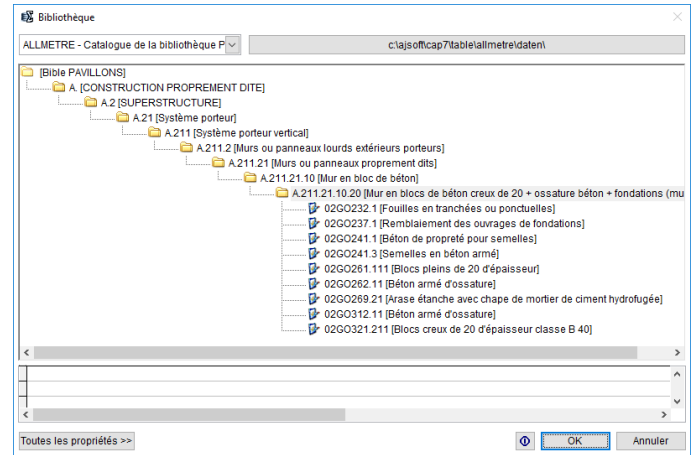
Bibliothèque

ALLMETRE - Catalogue de la bibliothèque P

c:\ajsoft\cap7\table\allmetre\daten\

[Bible PAVILLONS]
A. [CONSTRUCTION PROPREMENT DITE]
A.2 [SUPERSTRUCTURE]
A.21 [Système porteur]
A.211 [Système porteur vertical]
A.211.2 [Murs ou panneaux lourds extérieurs porteurs]
A.211.21 [Murs ou panneaux proprement dits]
A.211.21.10 [Mur en bloc de béton]
A.211.21.10.20 [Mur en blocs de béton creux de 20 + ossature béton + fondations (mu
02GO232.1 [Fouilles en tranchées ou ponctuelles]
02GO237.1 [Remblaiement des ouvrages de fondations]
02GO241.1 [Béton de propreté pour semelles]
02GO241.3 [Semelles en béton armé]
02GO261.111 [Blocs pleins de 20 d'épaisseur]
02GO262.11 [Béton armé d'ossature]
02GO269.21 [Arase étanche avec chape de mortier de ciment hydrofugée]
02GO312.11 [Béton armé d'ossature]
02GO321.211 [Blocs creux de 20 d'épaisseur classe B 40]

Toutes les propriétés >>

OK

Annuler